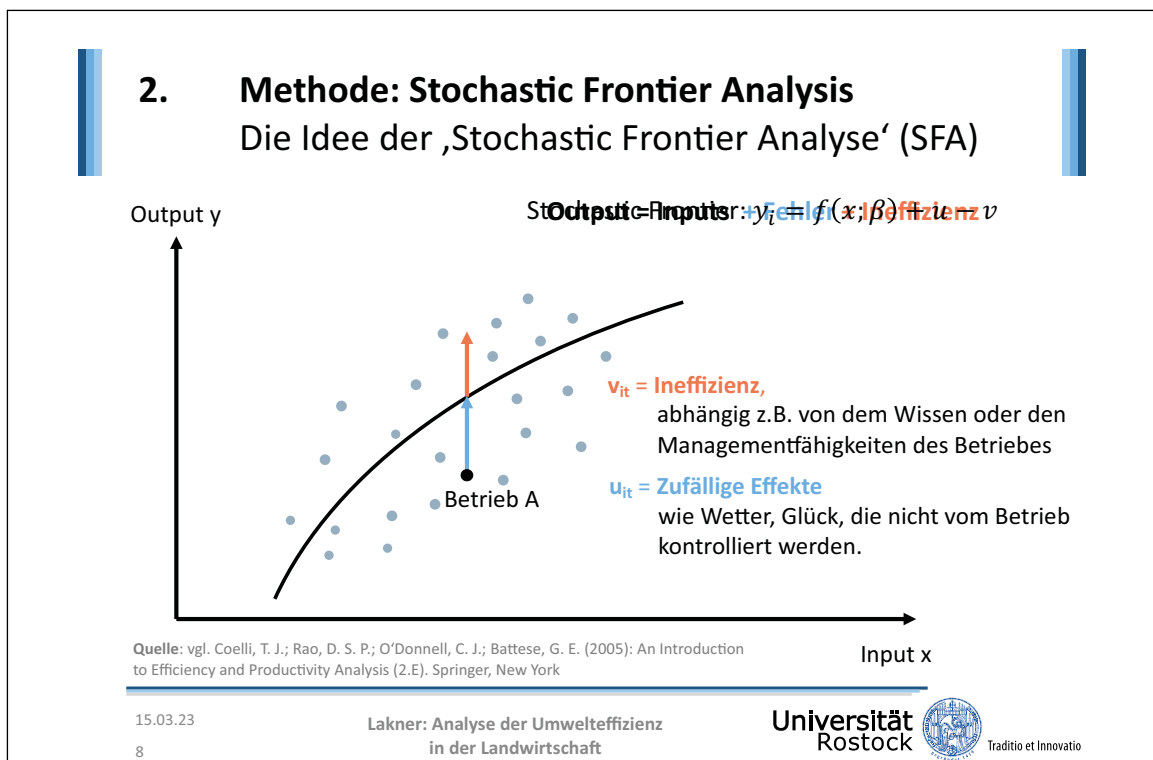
2. Methode: Stochastic Frontier Analysis
Die Idee der ‚Stochastic Frontier Analyse' (SFA)

Output y

Stochastic Frontier: Output = Inputs + Fehler + Ineffizienz $y_i = f(x_i;\beta) + u - v$

$v_{it}$ = Ineffizienz, abhängig z.B. von dem Wissen oder den Managementfähigkeiten des Betriebes

$u_{it}$ = Zufällige Effekte wie Wetter, Glück, die nicht vom Betrieb kontrolliert werden.

Betrieb A

Input x

Quelle: vgl. Coelli, T. J.; Rao, D. S. P.; O'Donnell, C. J.; Battese, G. E. (2005): An Introduction to Efficiency and Productivity Analysis (2.E). Springer, New York

15.03.23

8

Lakner: Analyse der Umwelteffizienz in der Landwirtschaft

Universität Rostock

Traditio et Innovatio